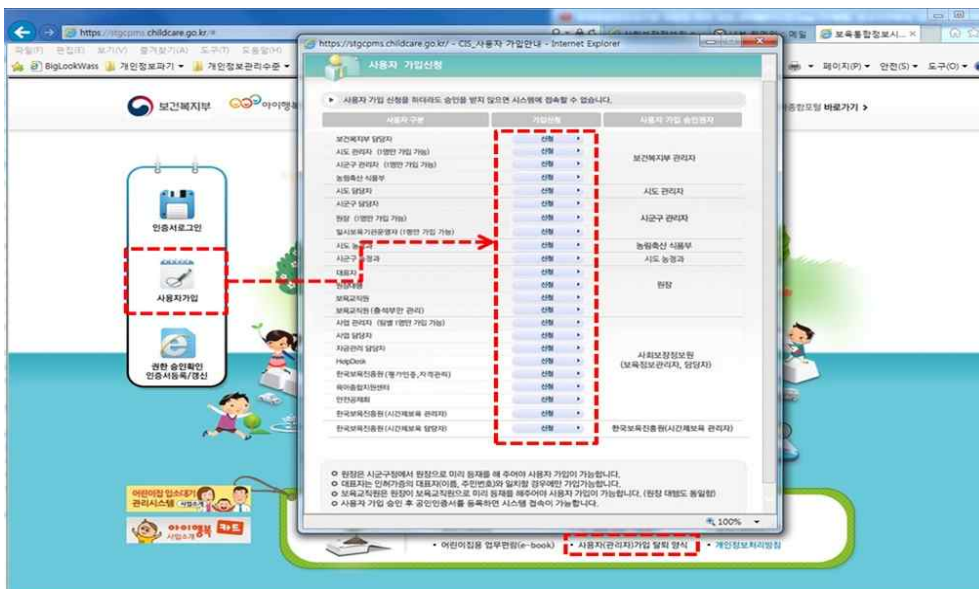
https://stgcpms.childcare.go.kr/

파일(F) 편집(E) 보기(V) 즐겨찾기(A) 도구(T) 도움말(H)

BigLookWass 개인정보파기 개인정보관리수준

보육통합정보시...

페이지(P) 안전(S) 도구(O)

보건복지부

아이행복

종합포털 바로가기 >

인증서로그인

사용자가입

권한 승인확인 인증서등록/갱신

어린이집 입소대기 관리시스템

아이행복 카드 사업소개

https://stgcpms.childcare.go.kr/ - CIS_사용자 가입안내 - Internet Explorer

사용자 가입신청

사용자 가입 신청을 하더라도 승인을 받지 않으면 시스템에 접속할 수 없습니다.

| 사용자 구분 | 가입신청 | 사용자 가입 승인권자 |
|---|---|---|
| 보건복지부 담당자 | 신청 | 보건복지부 관리자 |
| 시도 관리자 (1명만 가입 가능) | 신청 | |
| 시군구 관리자 (1명만 가입 가능) | 신청 | |
| 농림축산 식품부 | 신청 | |
| 시도 담당자 | 신청 | 시도 관리자 |
| 시군구 담당자 | 신청 | 시군구 관리자 |
| 원장 (1명만 가입 가능) | 신청 | |
| 일시보육기관운영자 (1명만 가입 가능) | 신청 | |
| 시도 농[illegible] | 신청 | 농림축산 식품부 |
| 시군구 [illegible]정과 | 신청 | 시도 농정과 |
| 대표자 | 신청 | 원장 |
| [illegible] | 신청 | |
| 보육교직원 | 신청 | |
| 보육교직원 (출석부만 관리) | 신청 | |
| 사업 관리자 (담병 1명만 가입 가능) | 신청 | 사회보장정보원 (보육정보관리자, 담당자) |
| 사업 담당자 | 신청 | |
| 자금관리 담당자 | 신청 | |
| HelpDesk | 신청 | |
| 한국보육진흥원(평가인증,자격관리) | 신청 | |
| 육아종합지원센터 | 신청 | |
| 안전공제회 | 신청 | |
| 한국보육진흥원(시간제보육 관리자) | 신청 | |
| 한국보육진흥원(시간제보육 담당자) | 신청 | 한국보육진흥원(시간제보육 관리자) |

○ 원장은 시군구청에서 원장으로 미리 등재를 해 주어야 사용자 가입이 가능합니다.
○ 대표자는 인허가증의 대표자(이름, 주민번호)와 일치할 경우에만 가입가능합니다.
○ 보육교직원은 원장이 보육교직원으로 미리 등재를 해주어야 사용자 가입이 가능합니다. (원장 대행도 동일함)
○ 사용자 가입 승인 후 공인인증서를 등록하면 시스템 접속이 가능합니다.

100%

• 어린이집용 업무편람(e-book) • 사용자(관리자)가입 탈퇴 양식 • 개인정보처리방침